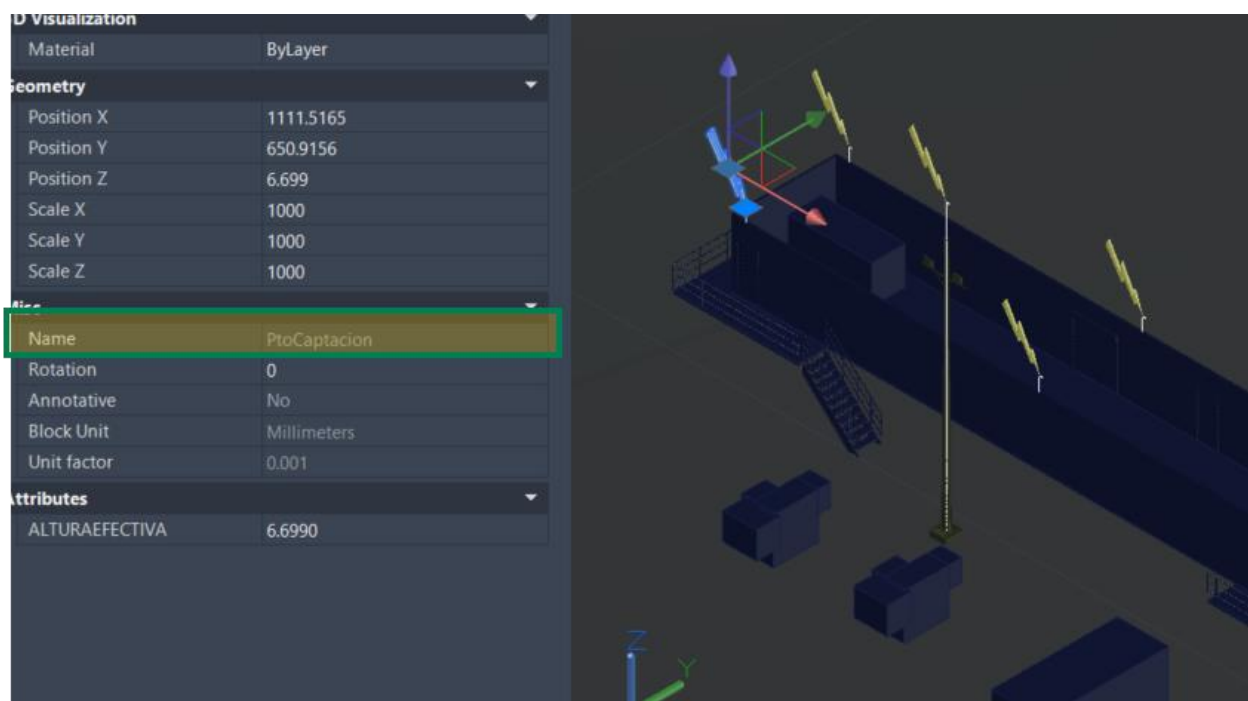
D Visualization

| Material | ByLayer |
|---|---|

eometry

| Position X | 1111.5165 |
|---|---|
| Position Y | 650.9156 |
| Position Z | 6.699 |
| Scale X | 1000 |
| Scale Y | 1000 |
| Scale Z | 1000 |

Misc

| Name | PtoCaptacion |
|---|---|
| Rotation | 0 |
| Annotative | No |
| Block Unit | Millimeters |
| Unit factor | 0.001 |

ttributes

| ALTURAEFECTIVA | 6.6990 |
|---|---|

Z
Y